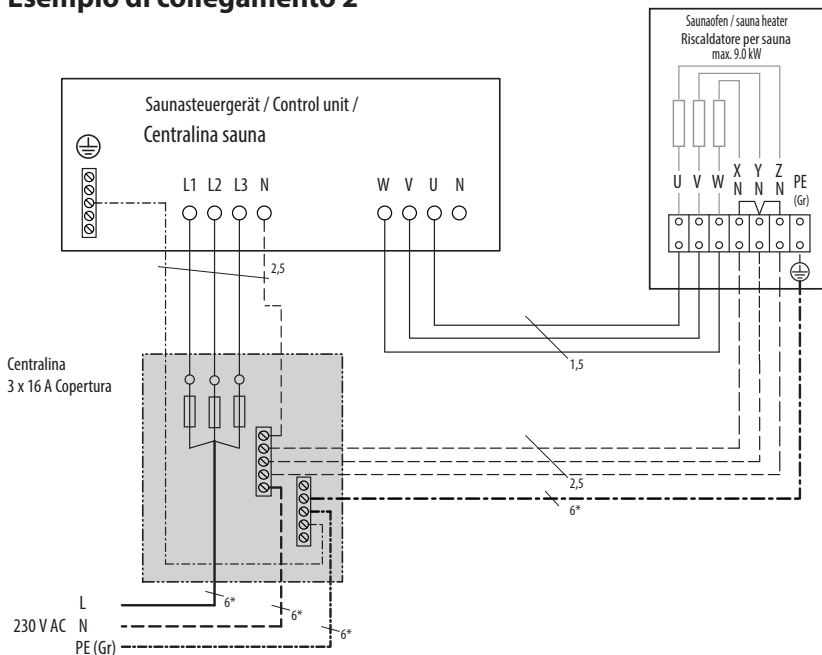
Esempio di collegamento 2

Saunaofen / sauna heater
Riscaldatore per sauna
max. 9.0 kW

Saunasteuergerät / Control unit /
Centralina sauna

L1 L2 L3 N

W V U N

U V W X N Y N Z N PE (Gr)

2,5

1,5

Centralina
3 x 16 A Copertura

2,5

6*

L
230 V AC N
PE (Gr)

6*

6*

6*